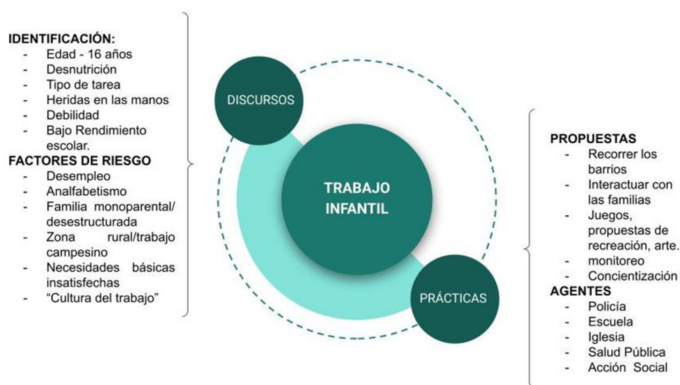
IDENTIFICACIÓN:
- Edad - 16 años
- Desnutrición
- Tipo de tarea
- Heridas en las manos
- Debilidad
- Bajo Rendimiento escolar.

FACTORES DE RIESGO
- Desempleo
- Analfabetismo
- Familia monoparental/ desestructurada
- Zona rural/trabajo campesino
- Necesidades básicas insatisfechas
- "Cultura del trabajo"

DISCURSOS

TRABAJO INFANTIL

PRÁCTICAS

PROPUESTAS
- Recorrer los barrios
- Interactuar con las familias
- Juegos, propuestas de recreación, arte.
- monitoreo
- Concientización

AGENTES
- Policía
- Escuela
- Iglesia
- Salud Pública
- Acción Social